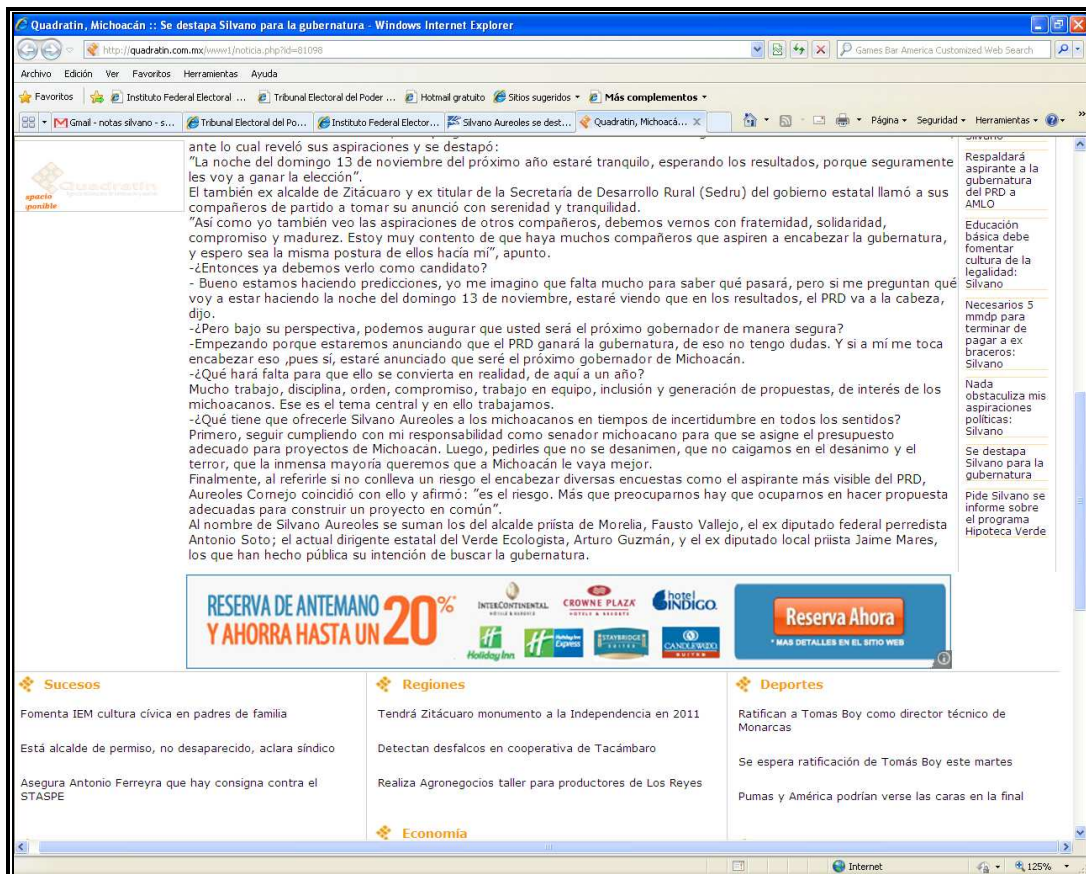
Quadratin, Michoacán :: Se destapa Silvano para la gubernatura - Windows Internet Explorer

http://quadratin.com.mx/www1/noticia.php?id=81098

Games Bar America Customized Web Search

Archivo Edición Ver Favoritos Herramientas Ayuda

Favoritos | Instituto Federal Electoral ... | Tribunal Electoral del Poder ... | Hotmail gratuito | Sitios sugeridos | Más complementos

Gmail - notas silvano - s... | Tribunal Electoral del Po... | Instituto Federal Elector... | Silvano Aureoles se dest... | Quadratin, Michoacá...

Página | Seguridad | Herramientas

Quadratin

espacio disponible

ante lo cual reveló sus aspiraciones y se destapó:
"La noche del domingo 13 de noviembre del próximo año estaré tranquilo, esperando los resultados, porque seguramente les voy a ganar la elección".
El también ex alcalde de Zitácuaro y ex titular de la Secretaría de Desarrollo Rural (Sedru) del gobierno estatal llamó a sus compañeros de partido a tomar su anunció con serenidad y tranquilidad.
"Así como yo también veo las aspiraciones de otros compañeros, debemos vernos con fraternidad, solidaridad, compromiso y madurez. Estoy muy contento de que haya muchos compañeros que aspiren a encabezar la gubernatura, y espero sea la misma postura de ellos hacía mí", apunto.
-¿Entonces ya debemos verlo como candidato?
- Bueno estamos haciendo predicciones, yo me imagino que falta mucho para saber qué pasará, pero si me preguntan qué voy a estar haciendo la noche del domingo 13 de noviembre, estaré viendo que en los resultados, el PRD va a la cabeza, dijo.
-¿Pero bajo su perspectiva, podemos augurar que usted será el próximo gobernador de manera segura?
-Empezando porque estaremos anunciando que el PRD ganará la gubernatura, de eso no tengo dudas. Y si a mí me toca encabezar eso ,pues sí, estaré anunciado que seré el próximo gobernador de Michoacán.
-¿Qué hará falta para que ello se convierta en realidad, de aquí a un año?
Mucho trabajo, disciplina, orden, compromiso, trabajo en equipo, inclusión y generación de propuestas, de interés de los michoacanos. Ese es el tema central y en ello trabajamos.
-¿Qué tiene que ofrecerle Silvano Aureoles a los michoacanos en tiempos de incertidumbre en todos los sentidos?
Primero, seguir cumpliendo con mi responsabilidad como senador michoacano para que se asigne el presupuesto adecuado para proyectos de Michoacán. Luego, pedirles que no se desanimen, que no caigamos en el desánimo y el terror, que la inmensa mayoría queremos que a Michoacán le vaya mejor.
Finalmente, al referirle si no conlleva un riesgo el encabezar diversas encuestas como el aspirante más visible del PRD, Aureoles Cornejo coincidió con ello y afirmó: "es el riesgo. Más que preocuparnos hay que ocuparnos en hacer propuesta adecuadas para construir un proyecto en común".
Al nombre de Silvano Aureoles se suman los del alcalde priísta de Morelia, Fausto Vallejo, el ex diputado federal perredista Antonio Soto; el actual dirigente estatal del Verde Ecologista, Arturo Guzmán, y el ex diputado local priista Jaime Mares, los que han hecho pública su intención de buscar la gubernatura.

Respaldará aspirante a la gubernatura del PRD a AMLO

Educación básica debe fomentar cultura de la legalidad: Silvano

Necesarios 5 mmdp para terminar de pagar a ex braceros: Silvano

Nada obstaculiza mis aspiraciones políticas: Silvano

Se destapa Silvano para la gubernatura

Pide Silvano se informe sobre el programa Hipoteca Verde

RESERVA DE ANTEMANO Y AHORRA HASTA UN 20%
INTERCONTINENTAL CROWNE PLAZA hotel INDIGO Holiday Inn Holiday Inn Express STAYBRIDGE SUITES CANDLEWOOD SUITES
Reserva Ahora
* MAS DETALLES EN EL SITIO WEB

Sucesos
Fomenta IEM cultura cívica en padres de familia
Está alcalde de permiso, no desaparecido, aclara síndico
Asegura Antonio Ferreyra que hay consigna contra el STASPE

Regiones
Tendrá Zitácuaro monumento a la Independencia en 2011
Detectan desfalcos en cooperativa de Tacámbaro
Realiza Agronegocios taller para productores de Los Reyes

Economía

Deportes
Ratifican a Tomas Boy como director técnico de Monarcas
Se espera ratificación de Tomás Boy este martes
Pumas y América podrían verse las caras en la final

Internet | 125%